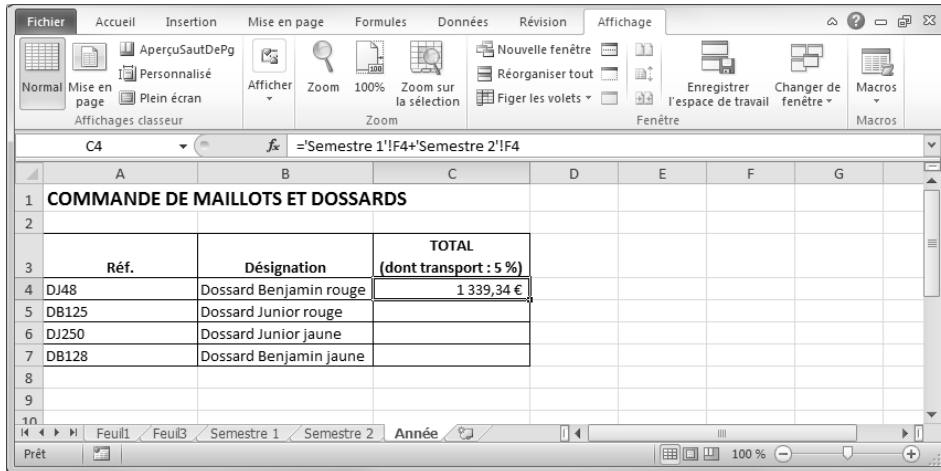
Fichier Accueil Insertion Mise en page Formules Données Révision Affichage

Normal Mise en page
AperçuSautDePg
Personnalisé
Plein écran
Affichages classeur
Afficher
Zoom 100% Zoom sur la sélection
Zoom
Nouvelle fenêtre
Réorganiser tout
Figer les volets
Enregistrer l'espace de travail
Changer de fenêtre
Fenêtre
Macros
Macros

C4 $f_x$ ='Semestre 1'!F4+'Semestre 2'!F4

| | A | B | C | D | E | F | G |
|---|---|---|---|---|---|---|---|
| 1 | COMMANDE DE MAILLOTS ET DOSSARDS | | | | | | |
| 2 | | | | | | | |
| 3 | Réf. | Désignation | TOTAL (dont transport : 5 %) | | | | |
| 4 | DJ48 | Dossard Benjamin rouge | 1 339,34 € | | | | |
| 5 | DB125 | Dossard Junior rouge | | | | | |
| 6 | DJ250 | Dossard Junior jaune | | | | | |
| 7 | DB128 | Dossard Benjamin jaune | | | | | |
| 8 | | | | | | | |
| 9 | | | | | | | |
| 10 | | | | | | | |

Feuil1 Feuil3 Semestre 1 Semestre 2 Année

Prêt 100 %